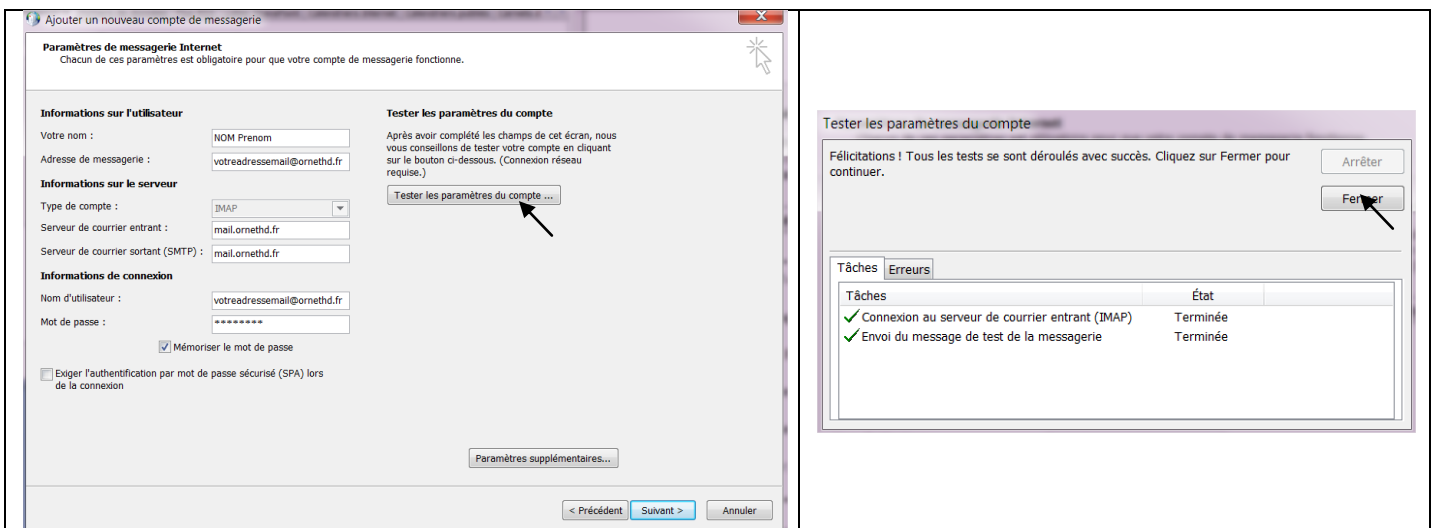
Ajouter un nouveau compte de messagerie

Paramètres de messagerie Internet
Chacun de ces paramètres est obligatoire pour que votre compte de messagerie fonctionne.

Informations sur l'utilisateur
Votre nom : NOM Prenom
Adresse de messagerie : votreadressemail@ornethd.fr
Informations sur le serveur
Type de compte : IMAP
Serveur de courrier entrant : mail.ornethd.fr
Serveur de courrier sortant (SMTP) : mail.ornethd.fr
Informations de connexion
Nom d'utilisateur : votreadressemail@ornethd.fr
Mot de passe : ********
Mémoriser le mot de passe
Exiger l'authentification par mot de passe sécurisé (SPA) lors de la connexion

Tester les paramètres du compte
Après avoir complété les champs de cet écran, nous vous conseillons de tester votre compte en cliquant sur le bouton ci-dessous. (Connexion réseau requise.)
Tester les paramètres du compte ...

Paramètres supplémentaires...

< Précédent Suivant > Annuler

Tester les paramètres du compte
Félicitations ! Tous les tests se sont déroulés avec succès. Cliquez sur Fermer pour continuer.
Arrêter
Fermer

Tâches Erreurs

| Tâches | État |
|---|---|
| Connexion au serveur de courrier entrant (IMAP) | Terminée |
| Envoi du message de test de la messagerie | Terminée |